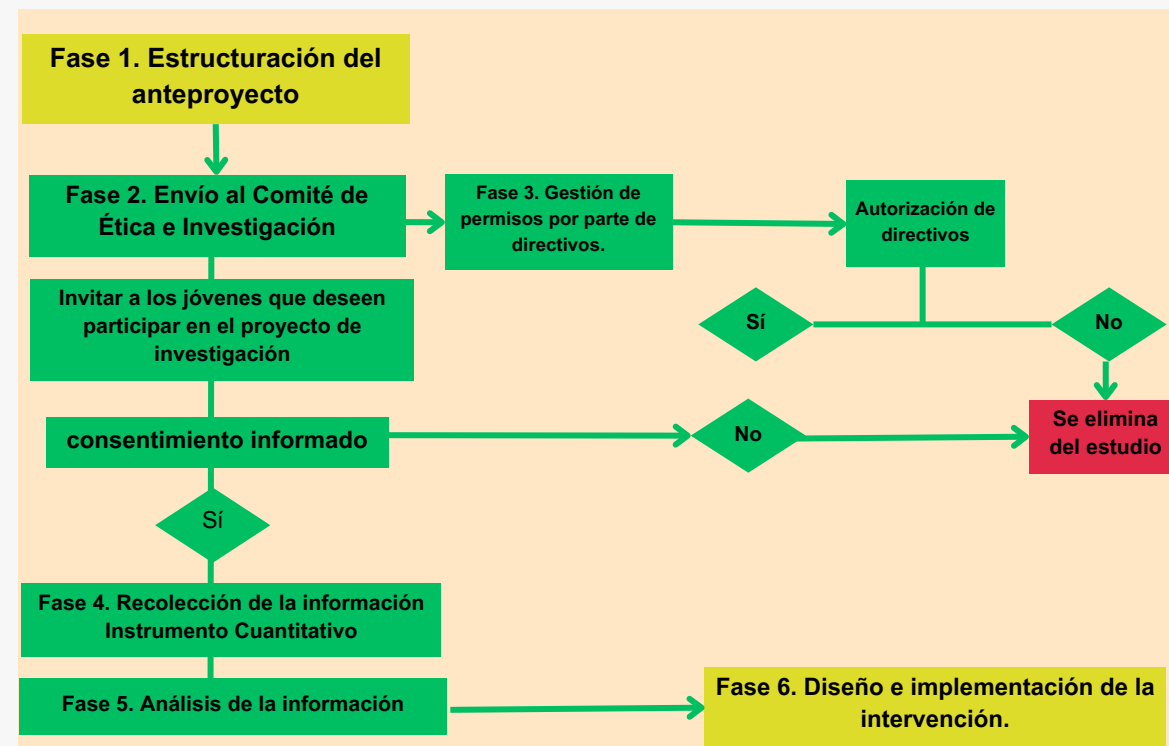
Fase 1. Estructuración del anteproyecto

Fase 2. Envío al Comité de Ética e Investigación

Fase 3. Gestión de permisos por parte de directivos.

Autorización de directivos

Sí

No

Invitar a los jóvenes que deseen participar en el proyecto de investigación

consentimiento informado

No

Se elimina del estudio

Sí

Fase 4. Recolección de la información Instrumento Cuantitativo

Fase 5. Análisis de la información

Fase 6. Diseño e implementación de la intervención.